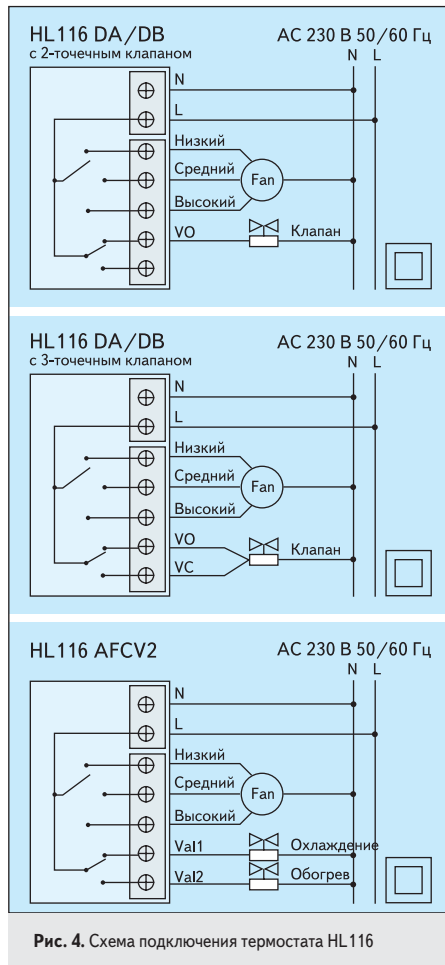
HL116 DA/DB
с 2-точечным клапаном

AC 230 В 50/60 Гц

N L

N
L
Низкий
Средний
Высокий
Fan
VO
Клапан

HL116 DA/DB
с 3-точечным клапаном

AC 230 В 50/60 Гц

N L

N
L
Низкий
Средний
Высокий
Fan
VO
VC
Клапан

HL116 AFCV2

AC 230 В 50/60 Гц

N L

N
L
Низкий
Средний
Высокий
Fan
Val1
Val2
Охлаждение
Обогрев

Рис. 4. Схема подключения термостата HL116